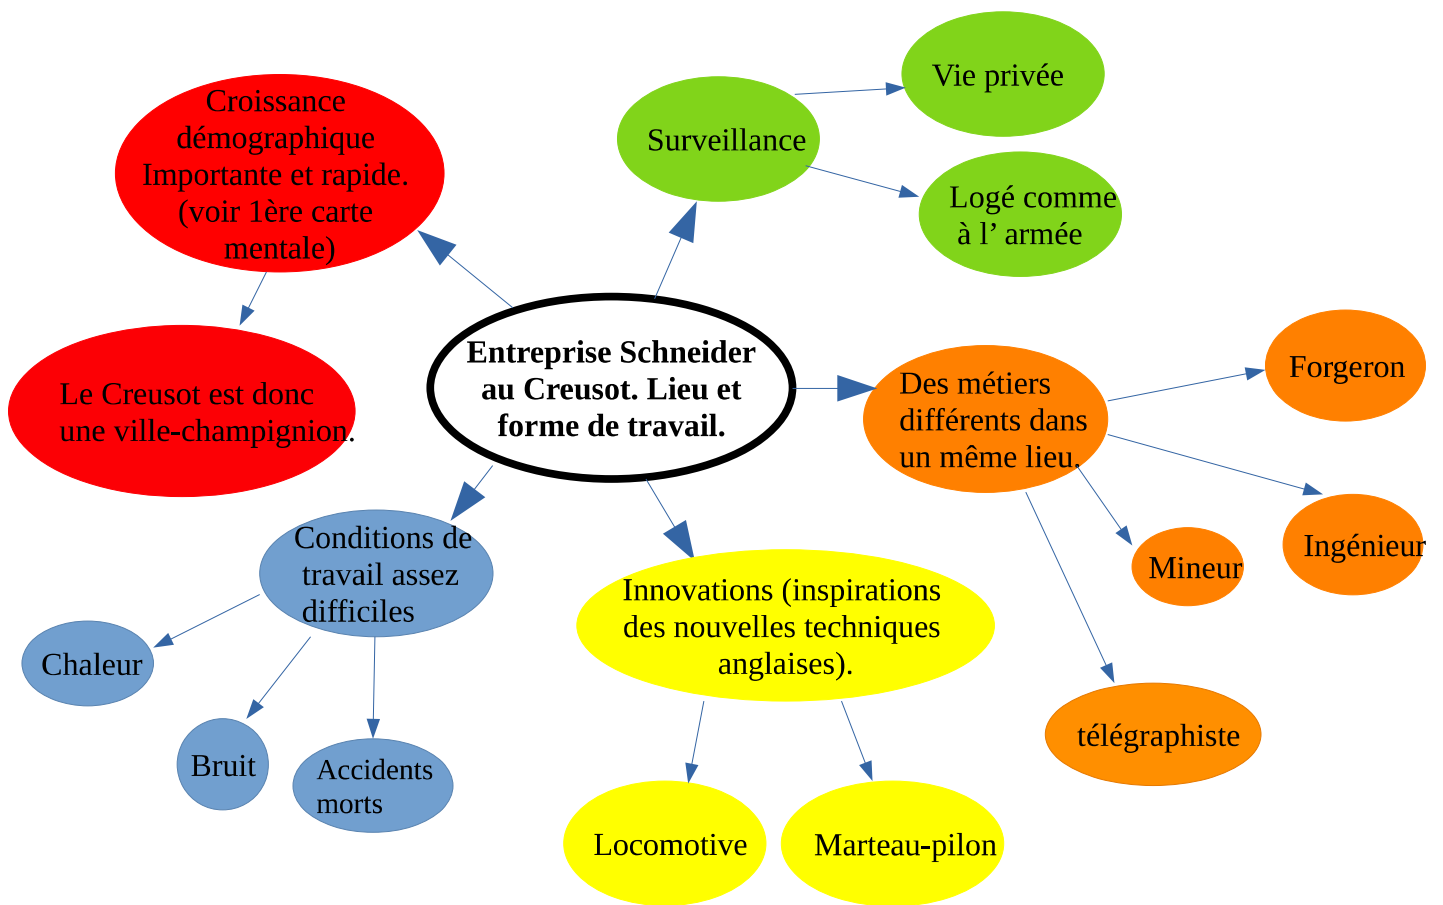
Entreprise Schneider au Creusot. Lieu et forme de travail.

Croissance démographique Importante et rapide. (voir 1ère carte mentale)

Le Creusot est donc une ville-champignion.

Surveillance

Vie privée

Logé comme à l’ armée

Des métiers différents dans un même lieu.

Forgeron

Ingénieur

Mineur

télégraphiste

Conditions de travail assez difficiles

Chaleur

Bruit

Accidents morts

Innovations (inspirations des nouvelles techniques anglaises).

Locomotive

Marteau-pilon